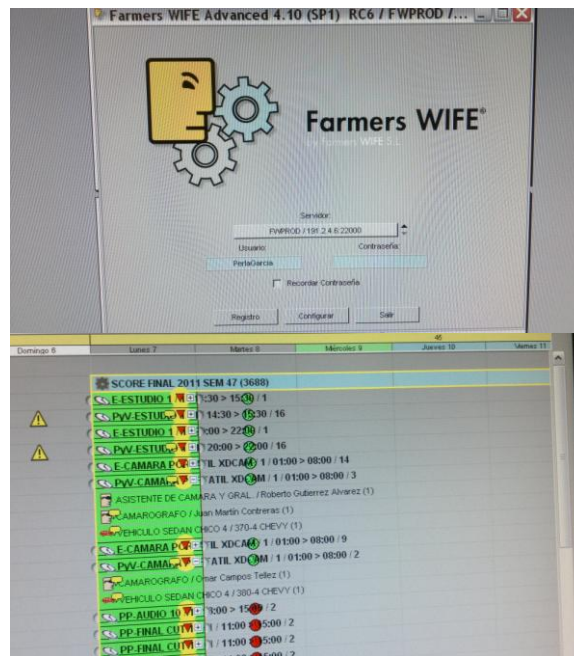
Farmers WIFE Advanced 4.10 (SP1) RC6 / FWPROD /...

Farmers WIFE®

by Farmers WIFE S.L.

Servidor:

FWPROD / 191.2.4.6:22000

Usuario:

Contraseña:

PerlaGarcia

Recordar Contraseña

Registro

Configurar

Salir

45

| Domingo 6 | Lunes 7 | Martes 8 | Miercoles 9 | Jueves 10 | Viernes 11 |
|---|---|---|---|---|---|

SCORE FINAL 2011 SEM 47 (3688)

E-ESTUDIO 1 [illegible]:30 > 15:30 / 1

PyV-ESTUD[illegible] 14:30 > 15:30 / 16

E-ESTUDIO 1 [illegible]:00 > 22:00 / 1

PyV-ESTU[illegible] 20:00 > 22:00 / 16

E-CAMARA PO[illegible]TIL XDCAM / 1 / 01:00 > 08:00 / 14

PyV-CAMA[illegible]ATIL XDCAM / 1 / 01:00 > 08:00 / 3

ASISTENTE DE CAMARA Y GRAL. / Roberto Gutierrez Alvarez (1)

CAMAROGRAFO / Juan Martin Contreras (1)

VEHICULO SEDAN CHICO 4 / 370-4 CHEVY (1)

E-CAMARA PO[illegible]TIL XDCAM / 1 / 01:00 > 08:00 / 9

PyV-CAMA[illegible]ATIL XDCAM / 1 / 01:00 > 08:00 / 2

CAMAROGRAFO / Omar Campos Tellez (1)

VEHICULO SEDAN CHICO 4 / 380-4 CHEVY (1)

PP-AUDIO 10 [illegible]3:00 > 15:00 / 2

PP-FINAL CUT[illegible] / 11:00 > 15:00 / 2

PP-FINAL CUT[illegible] / 11:00 > 15:00 / 2

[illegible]